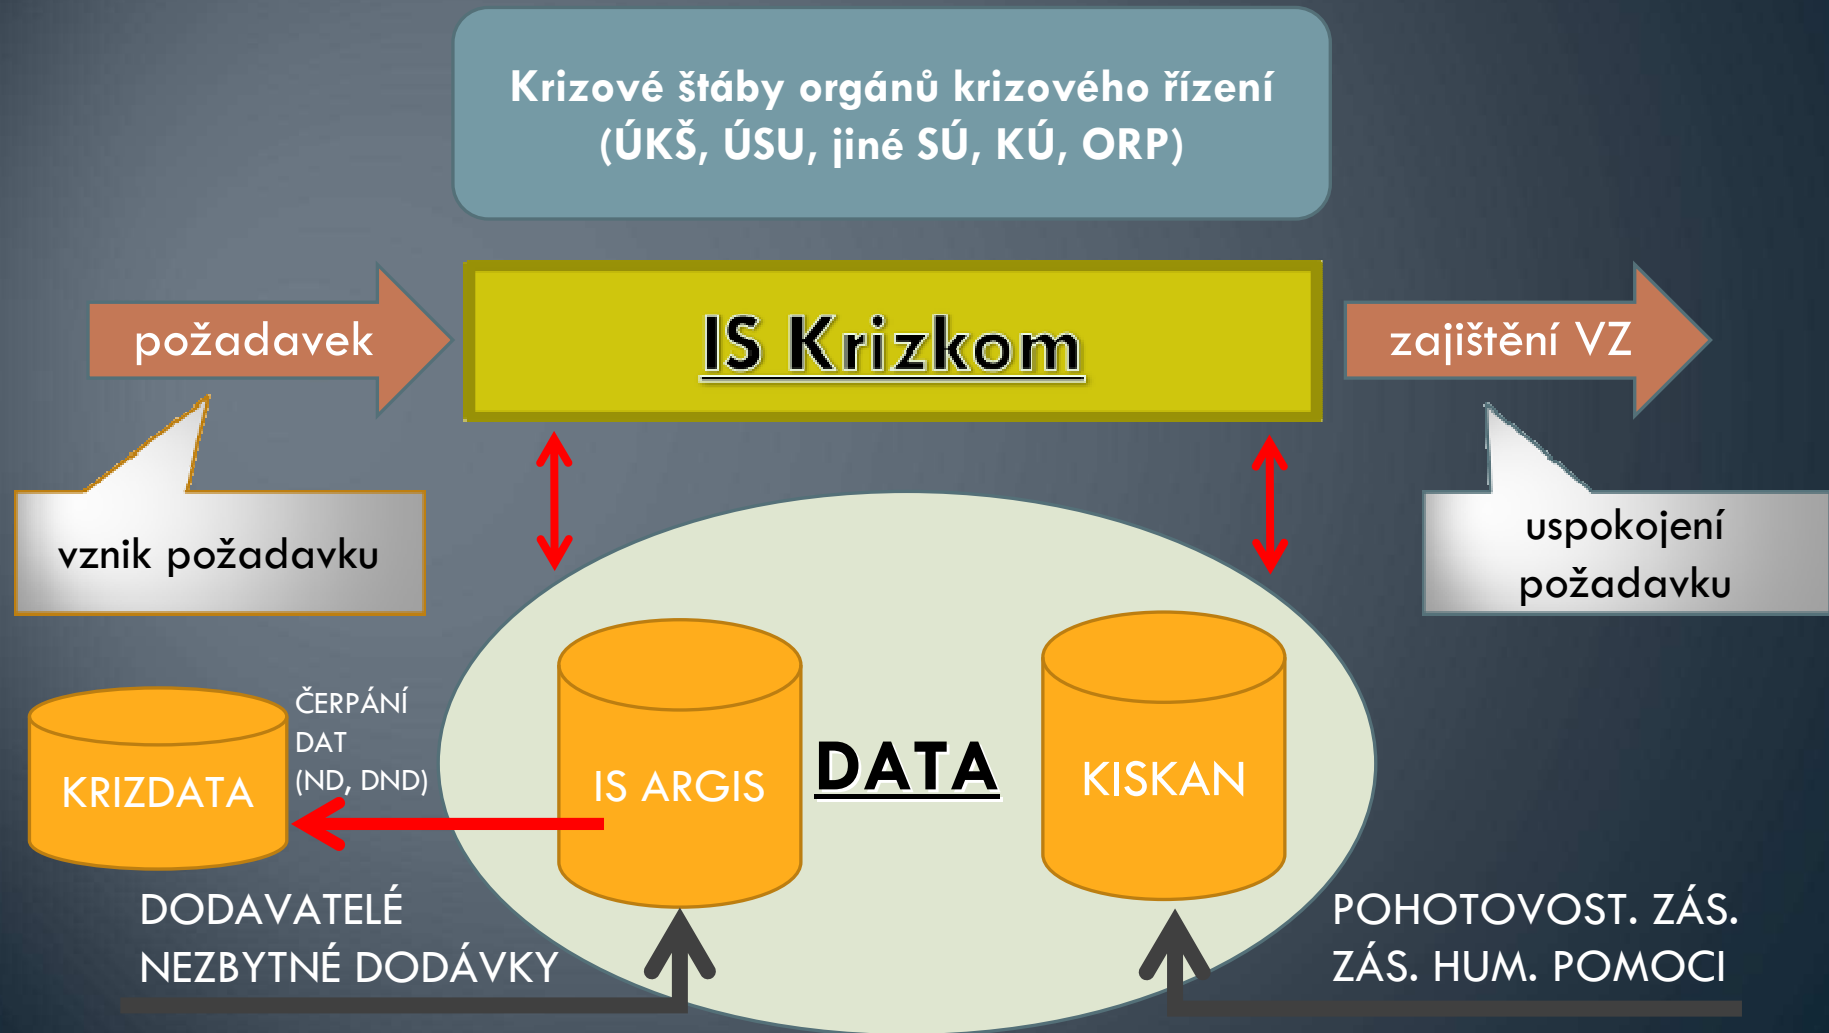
Krizové štáby orgánů krizového řízení
(ÚKŠ, ÚSU, jiné SÚ, KÚ, ORP)

požadavek

IS Krizkom

zajištění VZ

vznik požadavku

uspokojení požadavku

KRIZDATA

ČERPÁNÍ DAT (ND, DND)

IS ARGIS

DATA

KISKAN

DODAVATELÉ
NEZBYTNÉ DODÁVKY

POHOTOVOST. ZÁS.
ZÁS. HUM. POMOCI